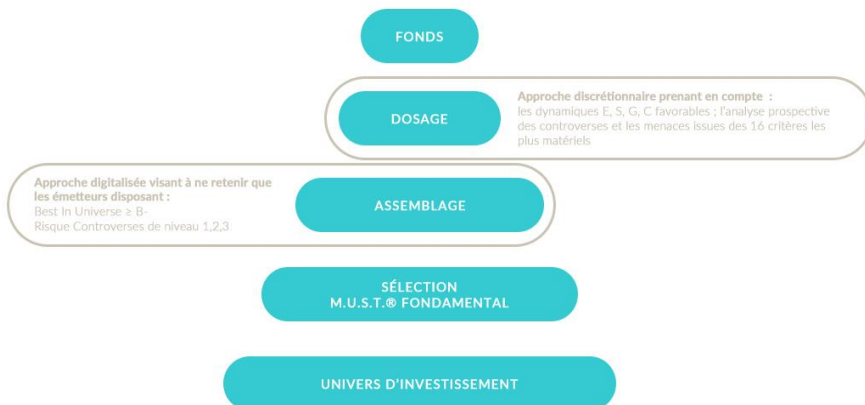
FONDS

DOSAGE

Approche discrétionnaire prenant en compte :
les dynamiques E, S, G, C favorables ; l'analyse prospective des controverses et les menaces issues des 16 critères les plus matériels

Approche digitalisée visant à ne retenir que les émetteurs disposant :
Best In Universe ≥ B-
Risque Controverses de niveau 1,2,3

ASSEMBLAGE

SÉLECTION
M.U.S.T.® FONDAMENTAL

UNIVERS D'INVESTISSEMENT